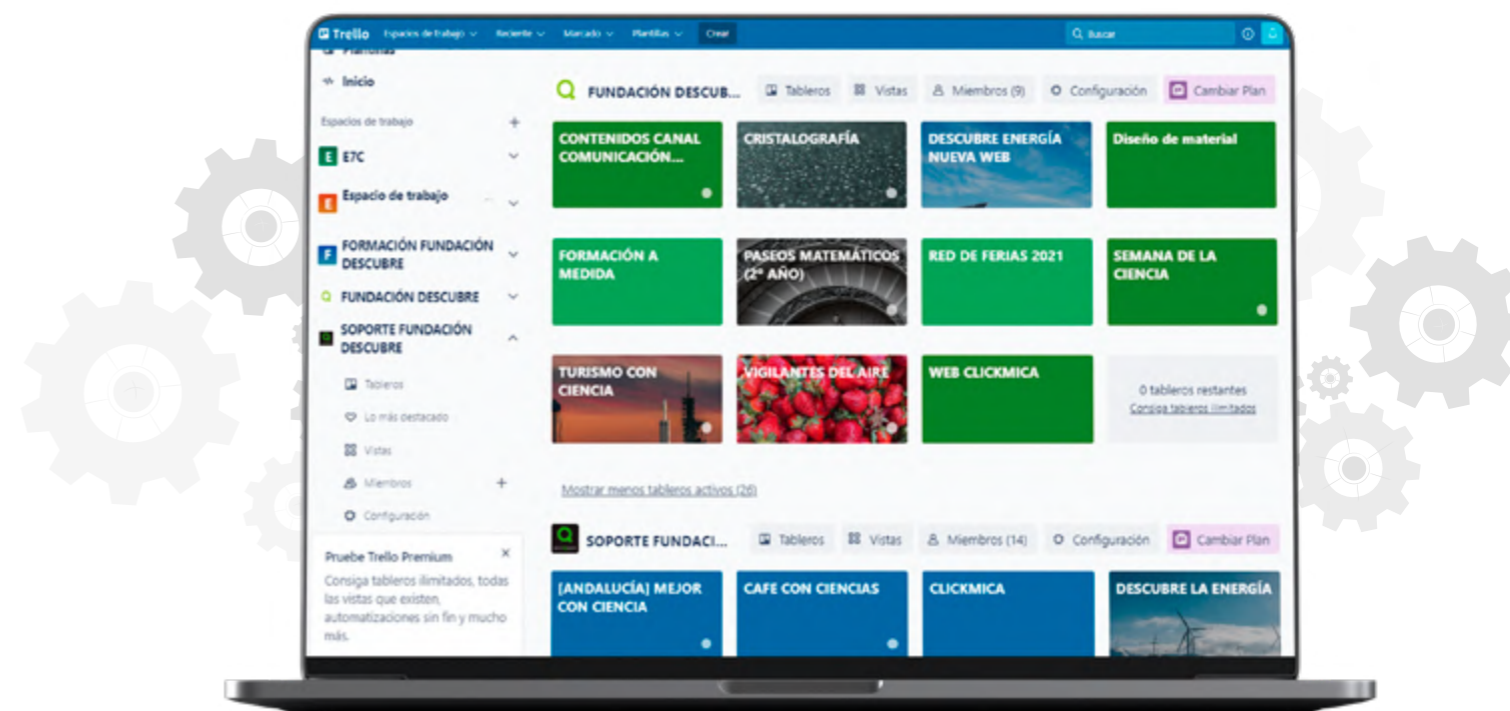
Trello Espacios de trabajo Reciente Marcado Plantillas Crear

Buscar

Plantillas

Inicio

Espacios de trabajo +

E E7C

E Espacio de trabajo

F FORMACIÓN FUNDACIÓN DESCUBRE

Q FUNDACIÓN DESCUBRE

SOPORTE FUNDACIÓN DESCUBRE

Tableros

Lo más destacado

Vistas

Miembros +

Configuración

Pruebe Trello Premium ×

Consiga tableros ilimitados, todas las vistas que existen, automatizaciones sin fin y mucho más.

Q FUNDACIÓN DESCUB... Tableros Vistas Miembros (9) Configuración Cambiar Plan

CONTENIDOS CANAL COMUNICACIÓN...

CRISTALOGRAFÍA

DESCUBRE ENERGÍA NUEVA WEB

Diseño de material

FORMACIÓN A MEDIDA

PASEOS MATEMÁTICOS (2º AÑO)

RED DE FERIAS 2021

SEMANA DE LA CIENCIA

TURISMO CON CIENCIA

VIGILANTES DEL AIRE

WEB CLICKMICA

0 tableros restantes
Consiga tableros ilimitados

Mostrar menos tableros activos (26)

SOPORTE FUNDACI... Tableros Vistas Miembros (14) Configuración Cambiar Plan

[ANDALUCÍA] MEJOR CON CIENCIA

CAFE CON CIENCIAS

CLICKMICA

DESCUBRE LA ENERGÍA